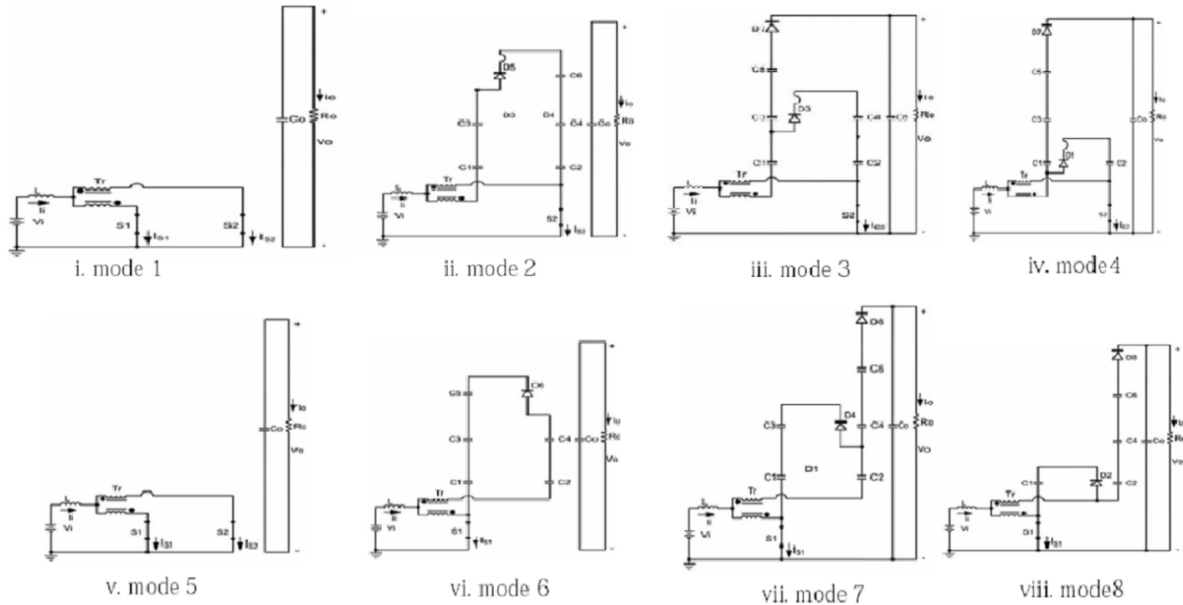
Tr
Co
Io
Ro
Vo
Vi
S1
S2
i. mode 1

D5
C5
D3
D4
C6
C4
C3
C1
C2
Co
Ro
Vo
Tr
Vi
S2
ii. mode 2

D7
C8
C7
D3
C6
C1
C2
Tr
Vi
S2
Co
Ro
Vo
iii. mode 3

D7
C5
C3
C1
D1
C2
Tr
Vi
Co
Ro
Vo
iv. mode4

Tr
Vi
S1
S2
Co
Io
Ro
Vo
v. mode 5

C5
D6
C3
C4
C1
C2
Tr
Vi
S1
Co
Ro
Vo
vi. mode 6

D6
C6
C5
D4
C4
C1
D1
C2
Tr
Vi
S1
Co
Io
Ro
Vo
vii. mode 7

D8
C6
C4
C1
D2
C2
Tr
Vi
S1
Co
viii. mode8